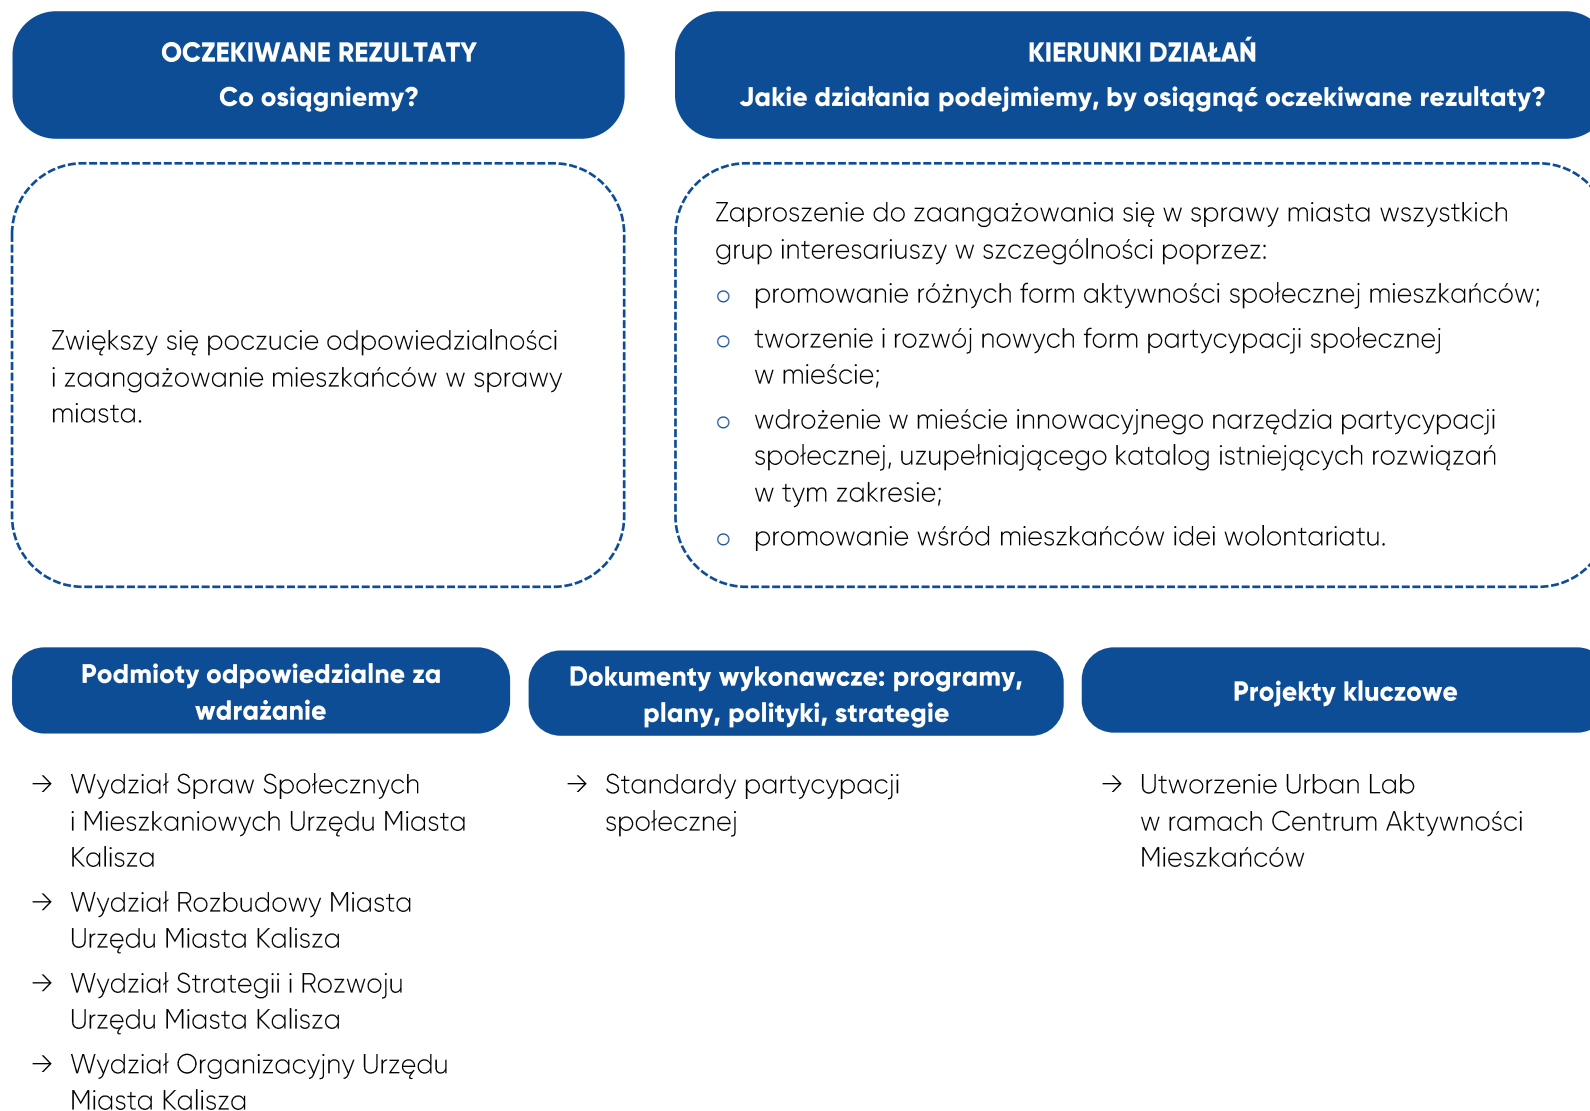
OCZEKIWANE REZULTATY
Co osiągniemy?

KIERUNKI DZIAŁAŃ
Jakie działania podejmiemy, by osiągnąć oczekiwane rezultaty?

Zwiększy się poczucie odpowiedzialności i zaangażowanie mieszkańców w sprawy miasta.

Zaproszenie do zaangażowania się w sprawy miasta wszystkich grup interesariuszy w szczególności poprzez:
- promowanie różnych form aktywności społecznej mieszkańców;
- tworzenie i rozwój nowych form partycypacji społecznej w mieście;
- wdrożenie w mieście innowacyjnego narzędzia partycypacji społecznej, uzupełniającego katalog istniejących rozwiązań w tym zakresie;
- promowanie wśród mieszkańców idei wolontariatu.

Podmioty odpowiedzialne za wdrażanie

→ Wydział Spraw Społecznych i Mieszkaniowych Urzędu Miasta Kalisza
→ Wydział Rozbudowy Miasta Urzędu Miasta Kalisza
→ Wydział Strategii i Rozwoju Urzędu Miasta Kalisza
→ Wydział Organizacyjny Urzędu Miasta Kalisza

Dokumenty wykonawcze: programy, plany, polityki, strategie

→ Standardy partycypacji społecznej

Projekty kluczowe

→ Utworzenie Urban Lab w ramach Centrum Aktywności Mieszkańców